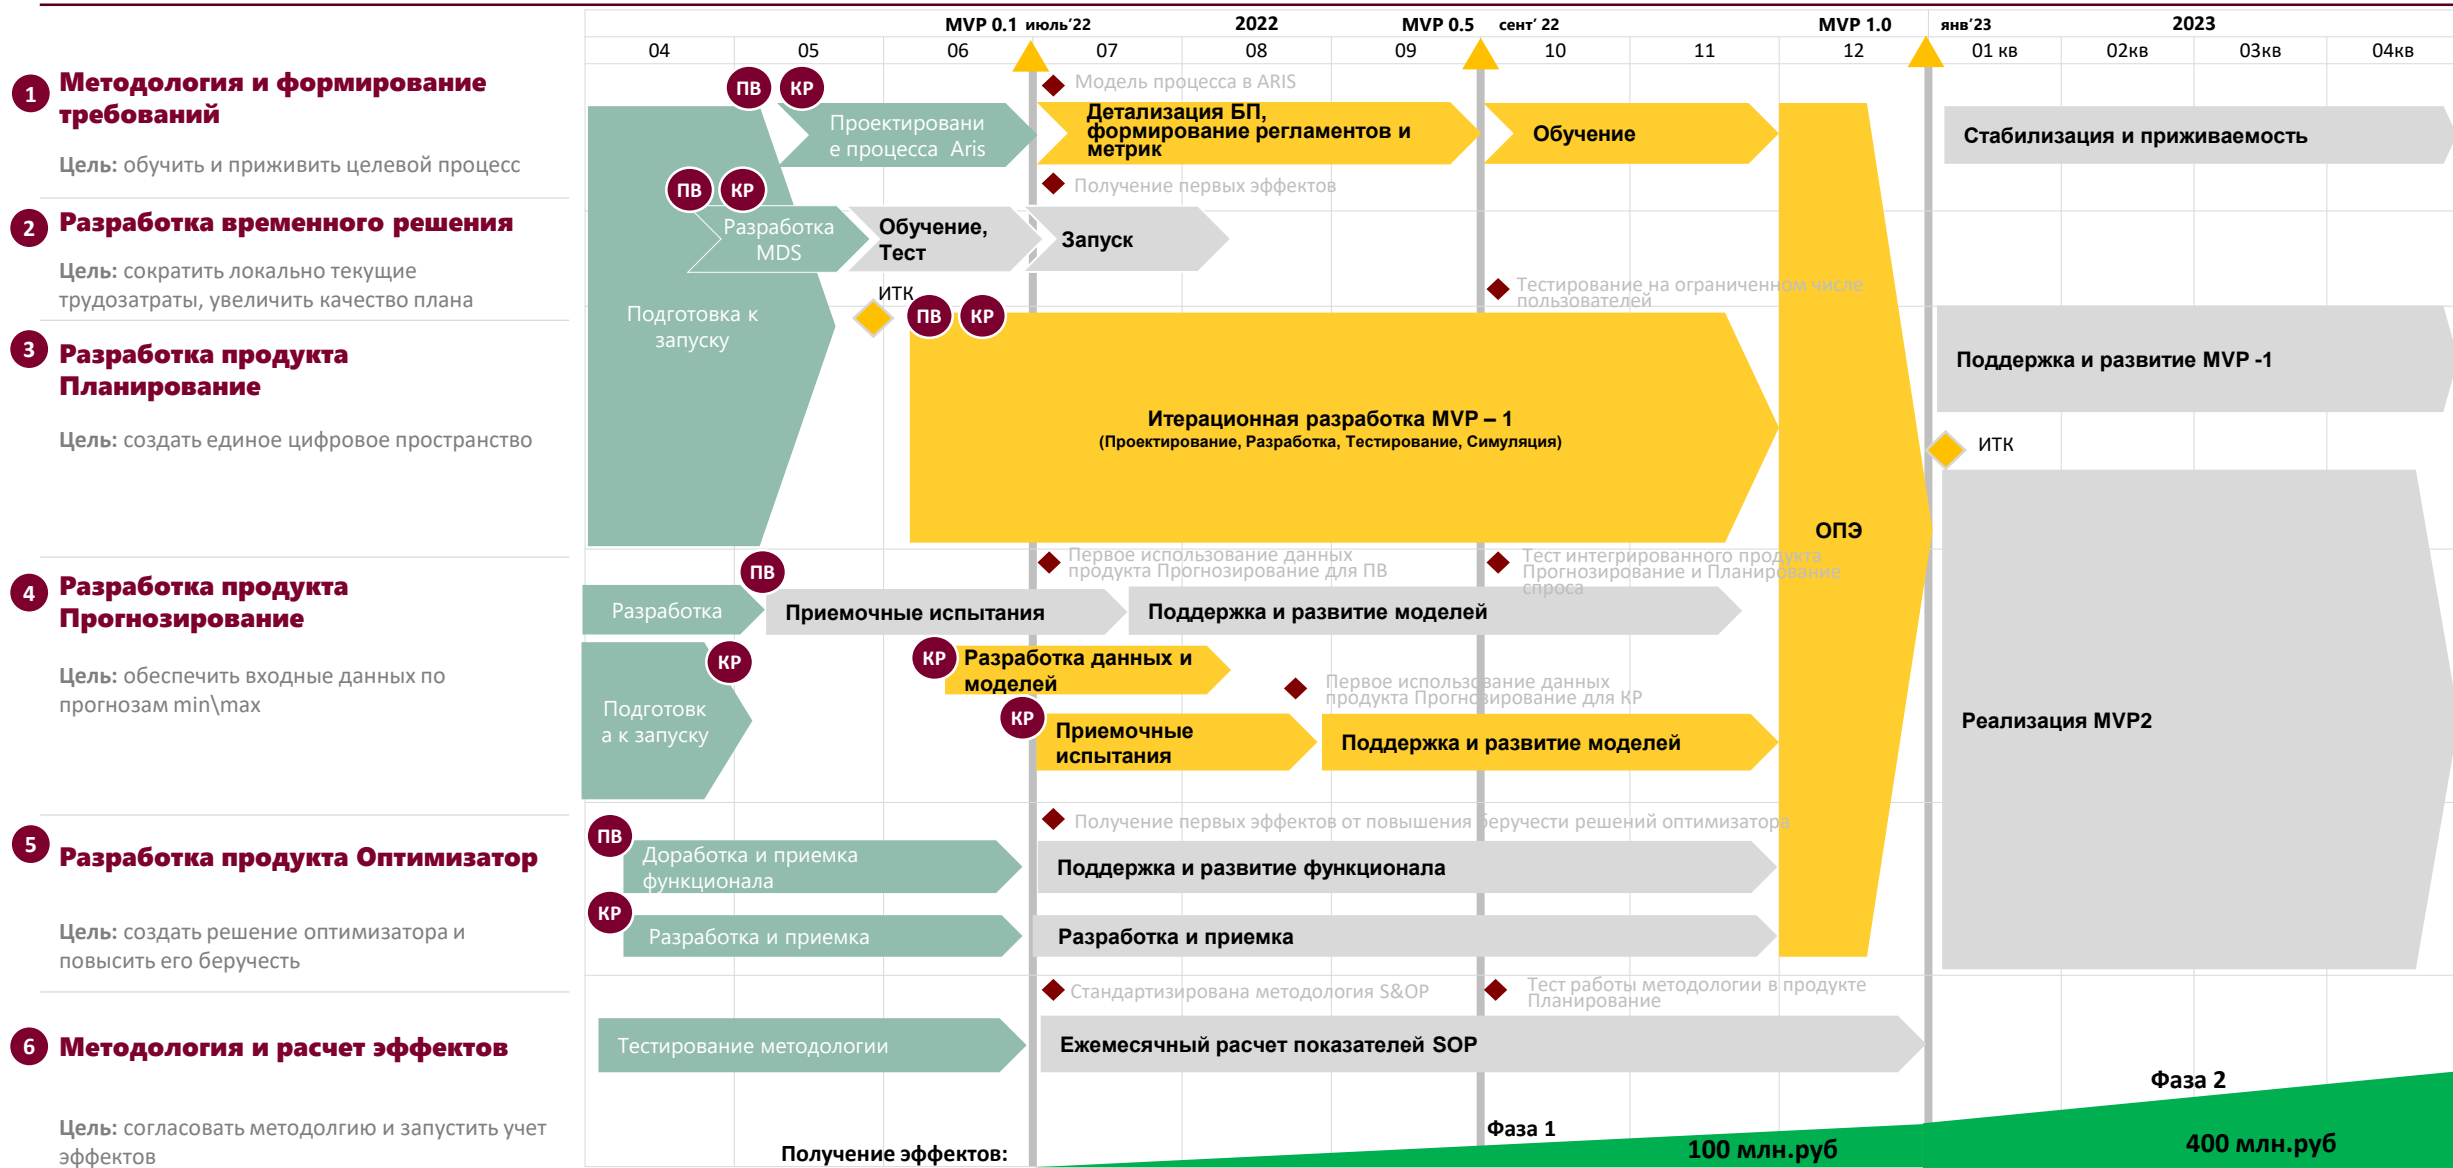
MVP 0.1 июль'22
2022
MVP 0.5 сент' 22
MVP 1.0
янв'23
2023

04 05 06 07 08 09 10 11 12 01 кв 02кв 03кв 04кв

1 Методология и формирование требований

Цель: обучить и прижившить целевой процесс

2 Разработка временного решения

Цель: сократить локально текущие трудозатраты, увеличить качество плана

3 Разработка продукта Планирование

Цель: создать единое цифровое пространство

4 Разработка продукта Прогнозирование

Цель: обеспечить входные данных по прогнозам min\max

5 Разработка продукта Оптимизатор

Цель: создать решение оптимизатора и повысить его беручесть

6 Методология и расчет эффектов

Цель: согласовать методолгию и запустить учет эффектов

ПВ КР
Проектирование процесса Aris
Модель процесса в ARIS
Детализация БП, формирование регламентов и метрик
Обучение
Стабилизация и приживаемость
Получение первых эффектов
ПВ КР
Разработка MDS
Обучение, Тест
Запуск
Подготовка к запуску
ИТК
Тестирование на ограниченном числе пользователей
ПВ КР
Итерационная разработка MVP – 1
(Проектирование, Разработка, Тестирование, Симуляция)
Поддержка и развитие MVP -1
ИТК
ОПЭ
Первое использование данных продукта Прогнозирование для ПВ
Тест интегрированного продукта Прогнозирование и Планирование спроса
ПВ
Разработка
Приемочные испытания
Поддержка и развитие моделей
КР
Подготовка к запуску
КР Разработка данных и моделей
Первое использование данных продукта Прогнозирование для КР
КР Приемочные испытания
Поддержка и развитие моделей
Реализация MVP2
Получение первых эффектов от повышения беручести решений оптимизатора
ПВ
Доработка и приемка функционала
Поддержка и развитие функционала
КР
Разработка и приемка
Разработка и приемка
Стандартизирована методология S&OP
Тест работы методологии в продукте Планирование
Тестирование методологии
Ежемесячный расчет показателей SOP
Фаза 2
Фаза 1
Получение эффектов:
100 млн.руб
400 млн.руб